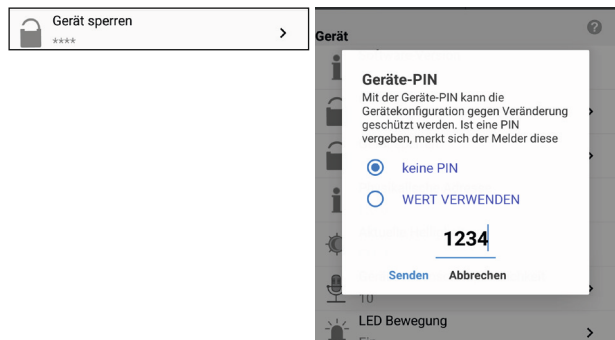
Gerät sperren

****

Gerät

Geräte-PIN

Mit der Geräte-PIN kann die Gerätekonfiguration gegen Veränderung geschützt werden. Ist eine PIN vergeben, merkt sich der Melder diese

keine PIN

WERT VERWENDEN

1234

Senden

Abbrechen

10

LED Bewegung